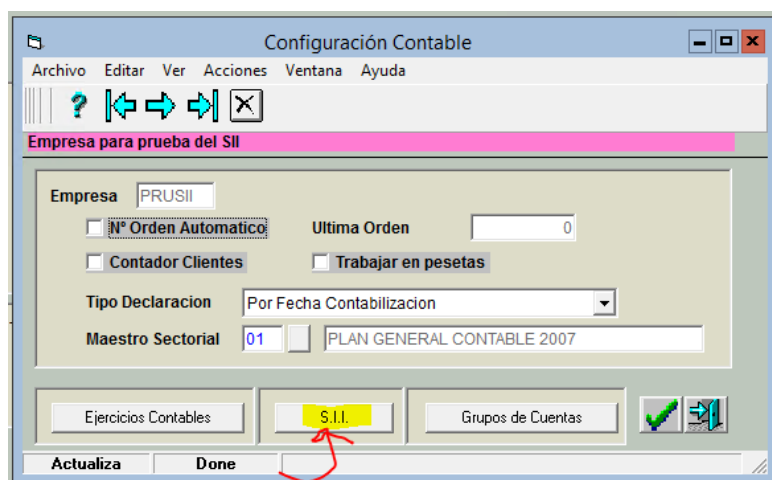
Configuración Contable

Archivo Editar Ver Acciones Ventana Ayuda

Empresa para prueba del SII

Empresa PRUSII

N° Orden Automatico

Ultima Orden 0

Contador Clientes

Trabajar en pesetas

Tipo Declaracion Por Fecha Contabilizacion

Maestro Sectorial 01 PLAN GENERAL CONTABLE 2007

Ejercicios Contables

S.I.I.

Grupos de Cuentas

Actualiza Done